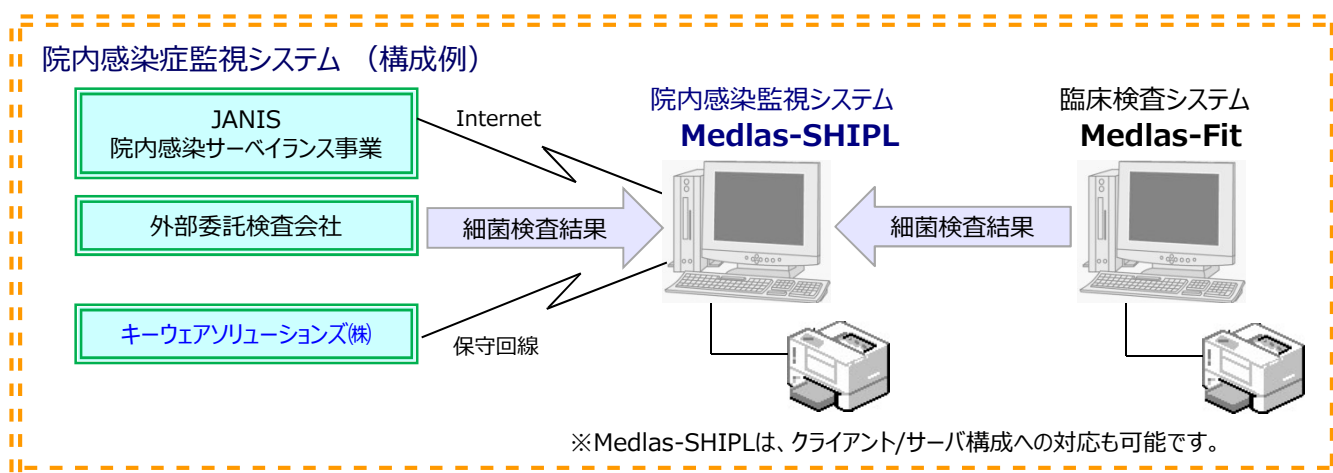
院内感染症監視システム （構成例）

JANIS
院内感染サーベイランス事業

外部委託検査会社

キーウェアソリューションズ㈱

Internet

細菌検査結果

保守回線

院内感染監視システム
Medlas-SHIPL

細菌検査結果

臨床検査システム
Medlas-Fit

※Medlas-SHIPLは、クライアント/サーバ構成への対応も可能です。